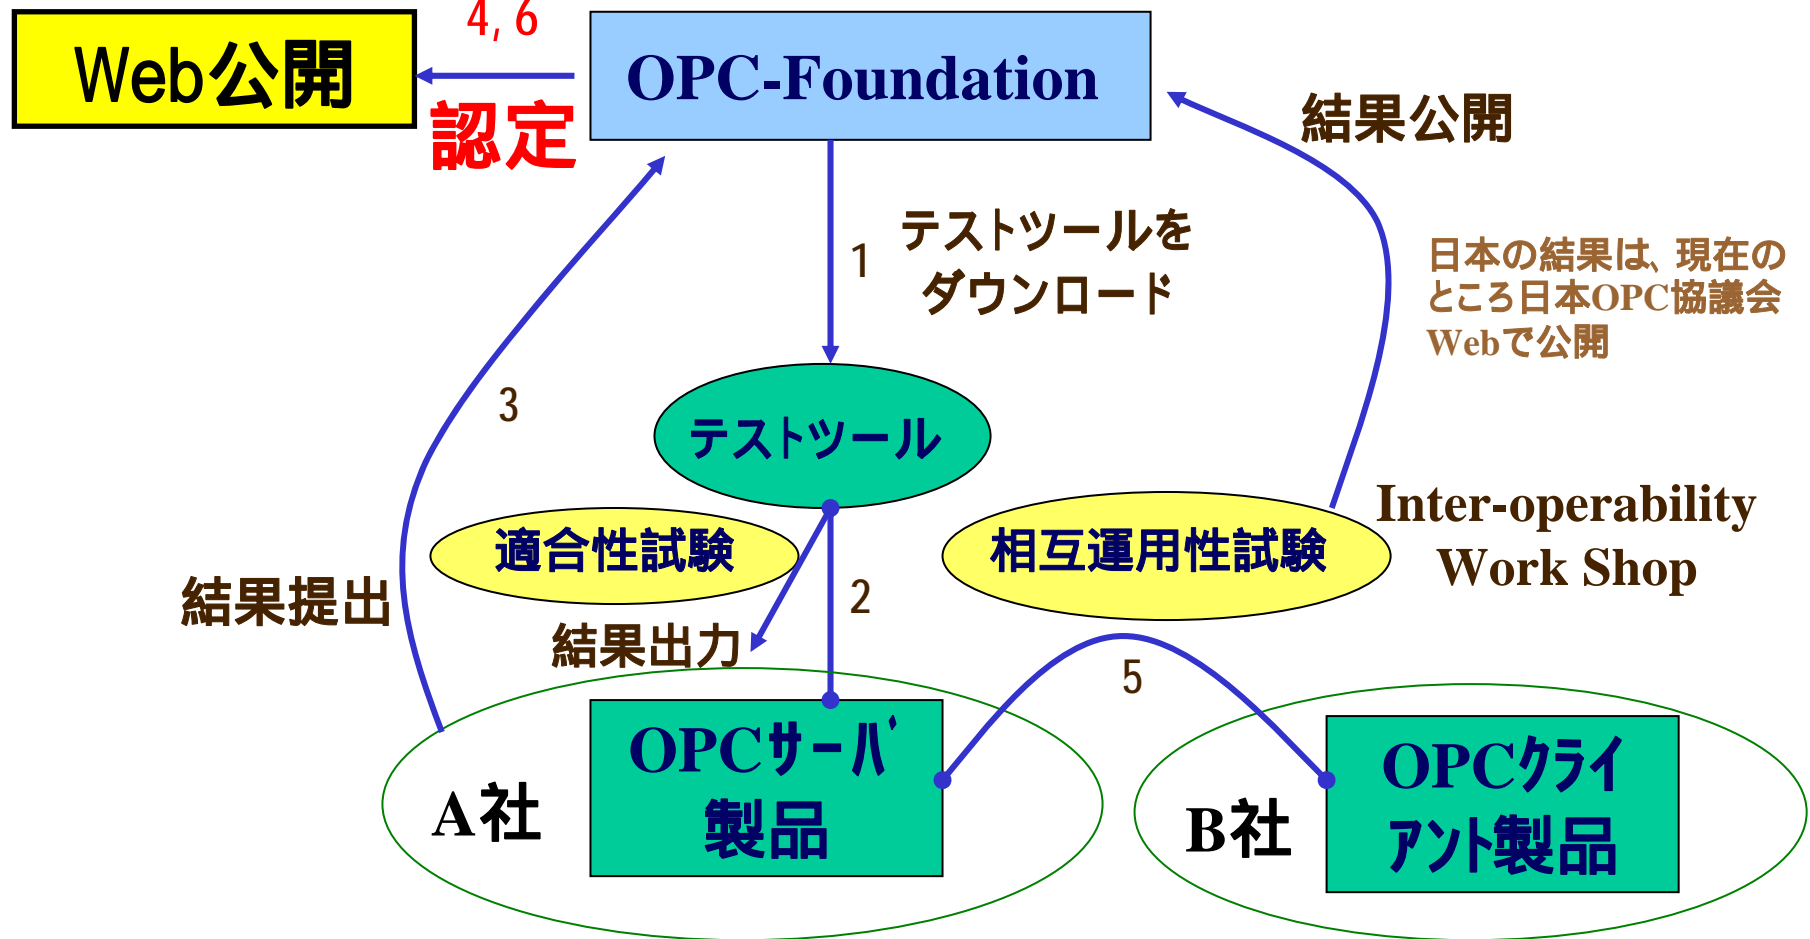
Web公開

4, 6

認定

OPC-Foundation

結果公開

1

テストツールをダウンロード

日本の結果は、現在のところ日本OPC協議会Webで公開

3

テストツール

適合性試験

相互運用性試験

Inter-operability Work Shop

結果提出

2

結果出力

5

A社

OPCサーバ製品

B社

OPCクライアント製品